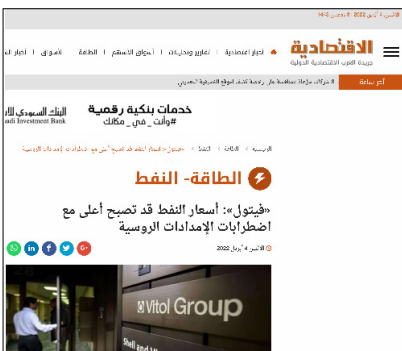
الاثنين 4 أبريل 2022 | 3 رمضان 1443

الاقتصادية
جريدة العرب الاقتصادية الدولية

أخبار اقتصادية | تقارير وتحليلات | أسواق الأسهم | الطاقة | أسواق | أخبار ال

آخر ساعة

4 شركات عقارية تنافس على رخصة تملك السوق العقارية السعودي

خدمات بنكية رقمية
#وأنت_في_مكانك

البنك السعودي للاستثمار
Saudi Investment Bank

الرئيسية < الطاقة < النفط < «فيتول»: أسعار النفط قد تصبح أعلى مع اضطرابات الإمدادات الروسية

الطاقة- النفط

«فيتول»: أسعار النفط قد تصبح أعلى مع اضطرابات الإمدادات الروسية

الاثنين 4 أبريل 2022

Vitol Group